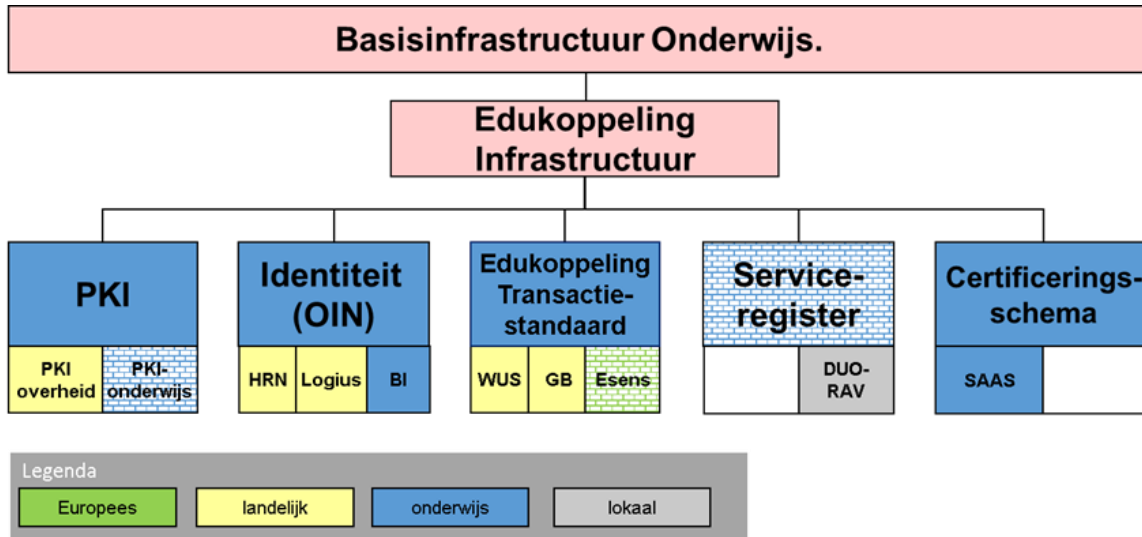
Basisinfrastructuur Onderwijs.

Edukoppeling Infrastructuur

PKI

PKI overheid

PKI-onderwijs

Identiteit (OIN)

HRN

Logius

BI

Edukoppeling Transactie-standaard

WUS

GB

Esens

Service-register

DUO-RAV

Certificerings-schema

SAAS

Legenda

Europees

landelijk

onderwijs

lokaal